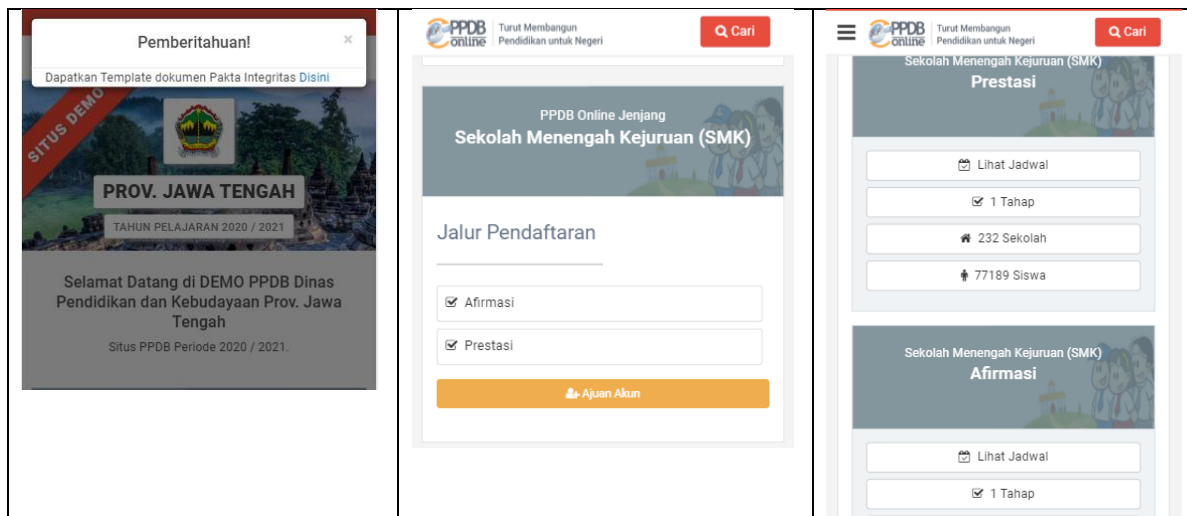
| | | |
|---|---|---|
| Pemberitahuan! × Dapatkan Template dokumen Pakta Integritas Disini SITUS DEMO PROV. JAWA TENGAH TAHUN PELAJARAN 2020 / 2021 Selamat Datang di DEMO PPDB Dinas Pendidikan dan Kebudayaan Prov. Jawa Tengah Situs PPDB Periode 2020 / 2021. | PPDB online Turut Membangun Pendidikan untuk Negeri Cari PPDB Online Jenjang Sekolah Menengah Kejuruan (SMK) Jalur Pendaftaran Afirmasi Prestasi Ajuan Akun | PPDB online Turut Membangun Pendidikan untuk Negeri Cari Sekolah Menengah Kejuruan (SMK) Prestasi Lihat Jadwal 1 Tahap 232 Sekolah 77189 Siswa Sekolah Menengah Kejuruan (SMK) Afirmasi Lihat Jadwal 1 Tahap |